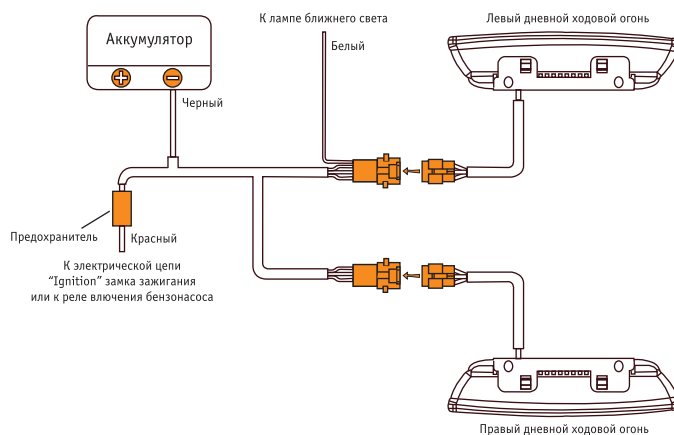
Аккумулятор

Черный

К лампе ближнего света

Белый

Левый дневной ходовой огонь

Предохранитель

Красный

К электрической цепи "Ignition" замка зажигания или к реле влючения бензонасоса

Правый дневной ходовой огонь